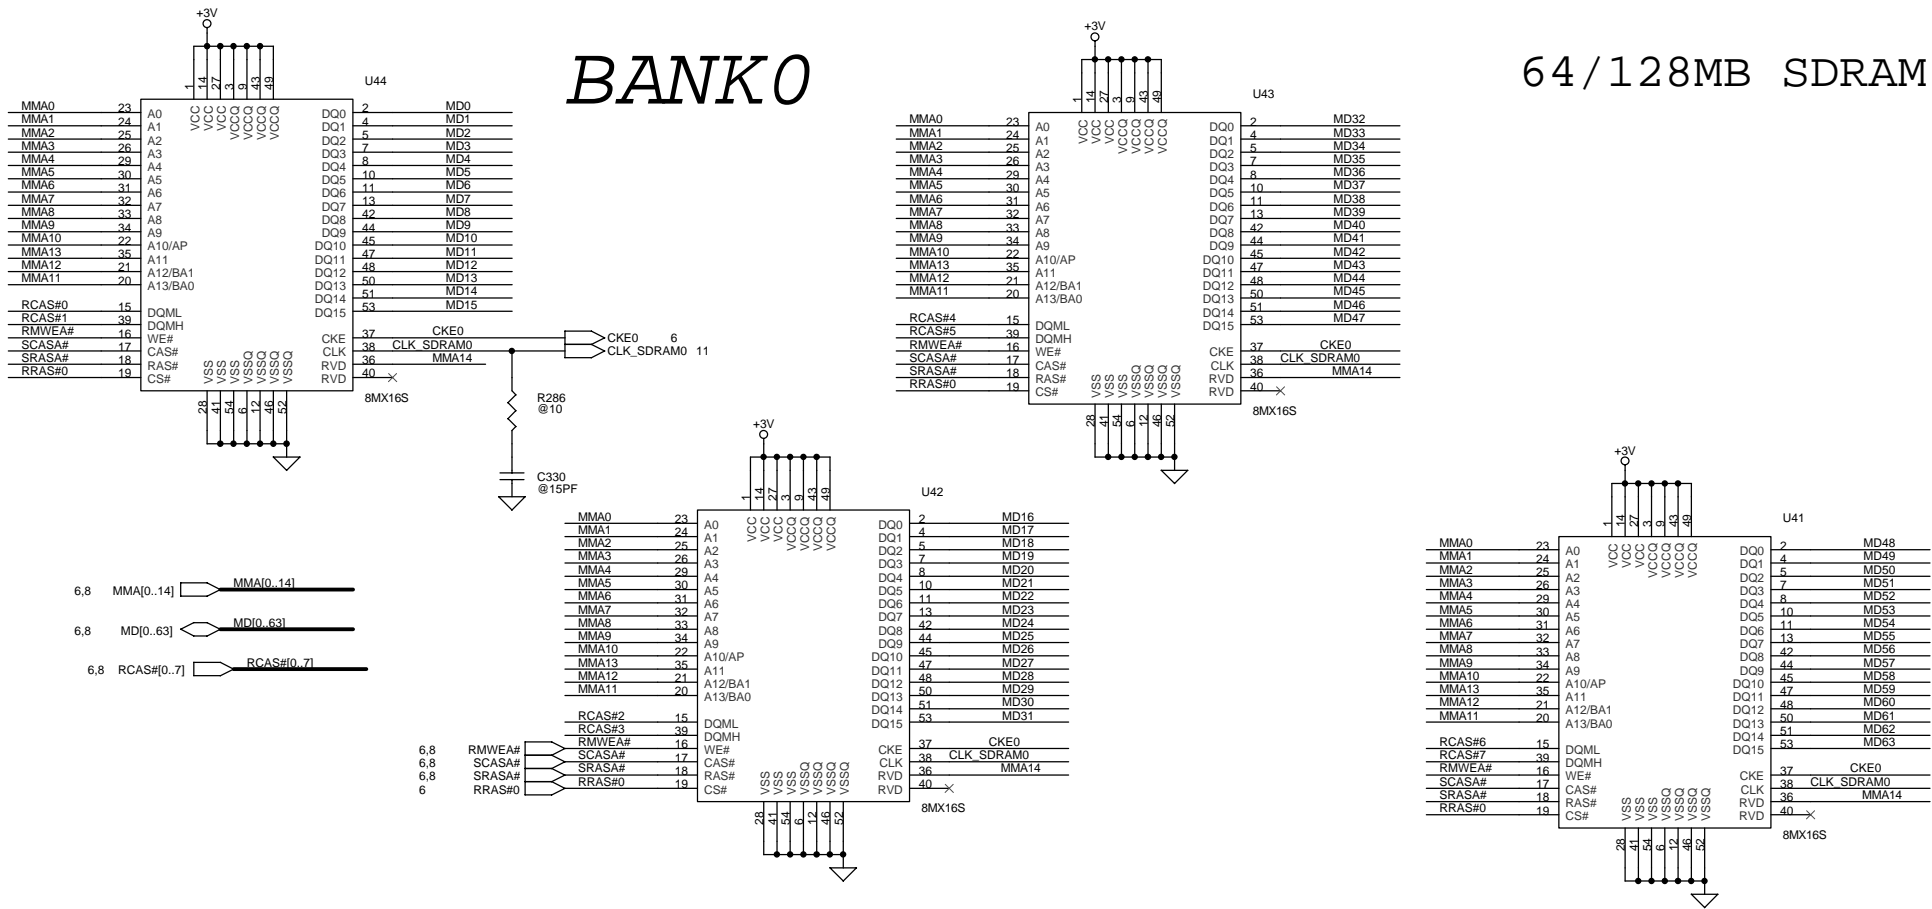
BANK0

64/128MB SDRAM

+3V

U44

1 14 27 3 9 43 49
VCC VCC VCC VCCQ VCCQ VCCQ VCCQ

MMA0 23 A0
MMA1 24 A1
MMA2 25 A2
MMA3 26 A3
MMA4 29 A4
MMA5 30 A5
MMA6 31 A6
MMA7 32 A7
MMA8 33 A8
MMA9 34 A9
MMA10 22 A10/AP
MMA13 35 A11
MMA12 21 A12/BA1
MMA11 20 A13/BA0
RCAS#0 15 DQML
RCAS#1 39 DQMH
RMWEA# 16 WE#
SCASA# 17 CAS#
SRASA# 18 RAS#
RRAS#0 19 CS#

DQ0 2 MD0
DQ1 4 MD1
DQ2 5 MD2
DQ3 7 MD3
DQ4 8 MD4
DQ5 10 MD5
DQ6 11 MD6
DQ7 13 MD7
DQ8 42 MD8
DQ9 44 MD9
DQ10 45 MD10
DQ11 47 MD11
DQ12 48 MD12
DQ13 50 MD13
DQ14 51 MD14
DQ15 53 MD15
CKE 37 CKE0
CLK 38 CLK_SDRAM0
RVD 36 MMA14
RVD 40

VSS VSS VSS VSSQ VSSQ VSSQ VSSQ
28 41 54 6 12 46 52

8MX16S

CKE0 6
CLK_SDRAM0 11

R286
@10

C330
@15PF

6,8 MMA[0..14] MMA[0..14]
6,8 MD[0..63] MD[0..63]
6,8 RCAS#[0..7] RCAS#[0..7]

+3V

U43

1 14 27 3 9 43 49
VCC VCC VCC VCCQ VCCQ VCCQ VCCQ

MMA0 23 A0
MMA1 24 A1
MMA2 25 A2
MMA3 26 A3
MMA4 29 A4
MMA5 30 A5
MMA6 31 A6
MMA7 32 A7
MMA8 33 A8
MMA9 34 A9
MMA10 22 A10/AP
MMA13 35 A11
MMA12 21 A12/BA1
MMA11 20 A13/BA0
RCAS#4 15 DQML
RCAS#5 39 DQMH
RMWEA# 16 WE#
SCASA# 17 CAS#
SRASA# 18 RAS#
RRAS#0 19 CS#

DQ0 2 MD32
DQ1 4 MD33
DQ2 5 MD34
DQ3 7 MD35
DQ4 8 MD36
DQ5 10 MD37
DQ6 11 MD38
DQ7 13 MD39
DQ8 42 MD40
DQ9 44 MD41
DQ10 45 MD42
DQ11 47 MD43
DQ12 48 MD44
DQ13 50 MD45
DQ14 51 MD46
DQ15 53 MD47
CKE 37 CKE0
CLK 38 CLK_SDRAM0
RVD 36 MMA14
RVD 40

VSS VSS VSS VSSQ VSSQ VSSQ VSSQ
28 41 54 6 12 46 52

8MX16S

+3V

U42

1 14 27 3 9 43 49
VCC VCC VCC VCCQ VCCQ VCCQ VCCQ

MMA0 23 A0
MMA1 24 A1
MMA2 25 A2
MMA3 26 A3
MMA4 29 A4
MMA5 30 A5
MMA6 31 A6
MMA7 32 A7
MMA8 33 A8
MMA9 34 A9
MMA10 22 A10/AP
MMA13 35 A11
MMA12 21 A12/BA1
MMA11 20 A13/BA0
RCAS#2 15 DQML
RCAS#3 39 DQMH
6,8 RMWEA# RMWEA# 16 WE#
6,8 SCASA# SCASA# 17 CAS#
6,8 SRASA# SRASA# 18 RAS#
6 RRAS#0 RRAS#0 19 CS#

DQ0 2 MD16
DQ1 4 MD17
DQ2 5 MD18
DQ3 7 MD19
DQ4 8 MD20
DQ5 10 MD21
DQ6 11 MD22
DQ7 13 MD23
DQ8 42 MD24
DQ9 44 MD25
DQ10 45 MD26
DQ11 47 MD27
DQ12 48 MD28
DQ13 50 MD29
DQ14 51 MD30
DQ15 53 MD31
CKE 37 CKE0
CLK 38 CLK_SDRAM0
RVD 36 MMA14
RVD 40

VSS VSS VSS VSSQ VSSQ VSSQ VSSQ
28 41 54 6 12 46 52

8MX16S

+3V

U41

1 14 27 3 9 43 49
VCC VCC VCC VCCQ VCCQ VCCQ VCCQ

MMA0 23 A0
MMA1 24 A1
MMA2 25 A2
MMA3 26 A3
MMA4 29 A4
MMA5 30 A5
MMA6 31 A6
MMA7 32 A7
MMA8 33 A8
MMA9 34 A9
MMA10 22 A10/AP
MMA13 35 A11
MMA12 21 A12/BA1
MMA11 20 A13/BA0
RCAS#6 15 DQML
RCAS#7 39 DQMH
RMWEA# 16 WE#
SCASA# 17 CAS#
SRASA# 18 RAS#
RRAS#0 19 CS#

DQ0 2 MD48
DQ1 4 MD49
DQ2 5 MD50
DQ3 7 MD51
DQ4 8 MD52
DQ5 10 MD53
DQ6 11 MD54
DQ7 13 MD55
DQ8 42 MD56
DQ9 44 MD57
DQ10 45 MD58
DQ11 47 MD59
DQ12 48 MD60
DQ13 50 MD61
DQ14 51 MD62
DQ15 53 MD63
CKE 37 CKE0
CLK 38 CLK_SDRAM0
RVD 36 MMA14
RVD 40

VSS VSS VSS VSSQ VSSQ VSSQ VSSQ
28 41 54 6 12 46 52

8MX16S